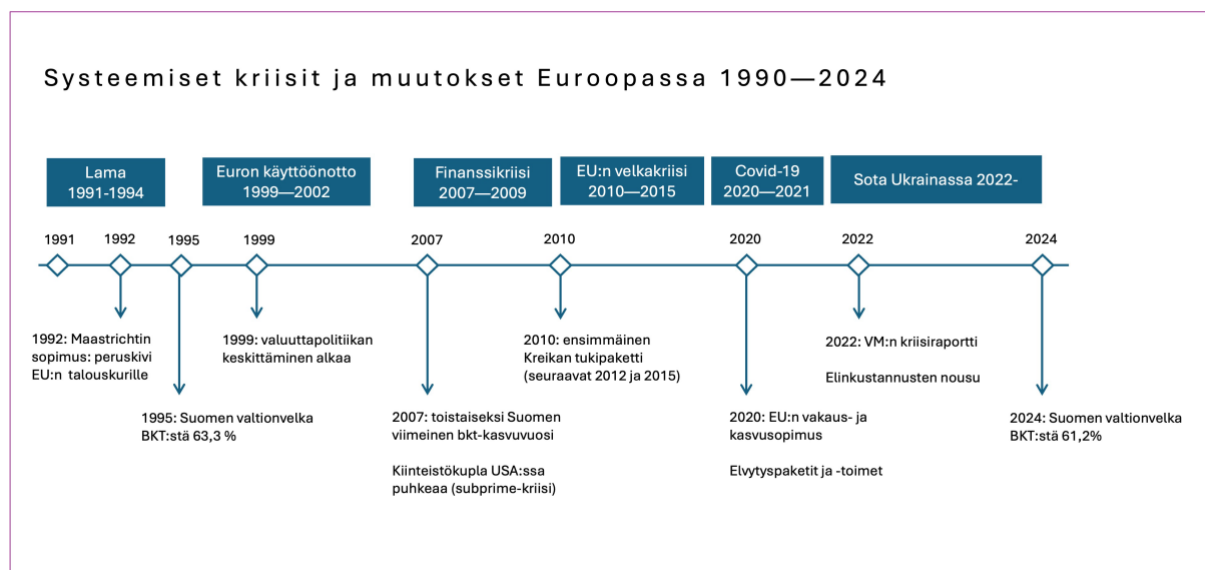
Systeemiset kriisit ja muutokset Euroopassa 1990—2024

Lama 1991-1994

Euron käyttöönotto 1999—2002

Finanssikriisi 2007—2009

EU:n velkakriisi 2010—2015

Covid-19 2020—2021

Sota Ukrainassa 2022-

1991
1992
1995
1999
2007
2010
2020
2022
2024

1992: Maastrichtin sopimus: peruskivi EU:n talouskurille

1995: Suomen valtionvelka BKT:stä 63,3 %

1999: valuuttapolitiikan keskittäminen alkaa

2007: toistaiseksi Suomen viimeinen bkt-kasvuvuosi

Kiinteistökupla USA:ssa puhkeaa (subprime-kriisi)

2010: ensimmäinen Kreikan tukipaketti (seuraavat 2012 ja 2015)

2020: EU:n vakaus- ja kasvusopimus

Elvytyspaketit ja -toimet

2022: VM:n kriisiraportti

Elinkustannusten nousu

2024: Suomen valtionvelka BKT:stä 61,2%